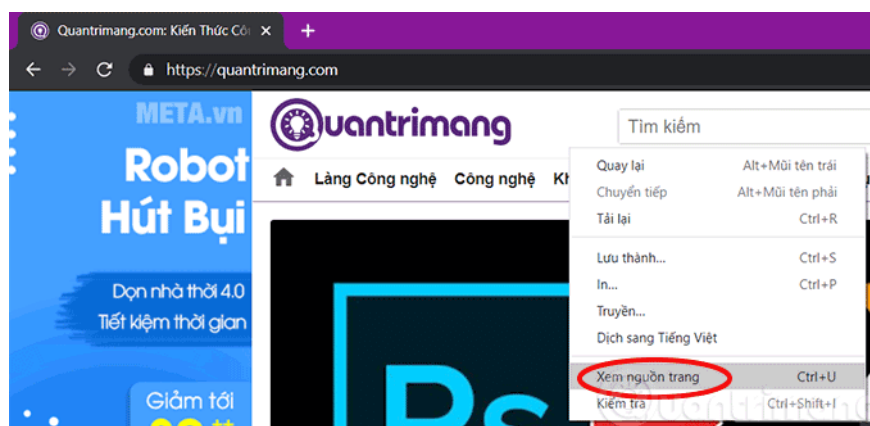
Quantrimang.com: Kiến Thức Cô ×
+
https://quantrimang.com

META.vn
Robot
Hút Bụi
Dọn nhà thời 4.0
Tiết kiệm thời gian
Giảm tới

Quantrimang
Tìm kiếm
Làng Công nghệ Công nghệ Kh

Quay lại Alt+Mũi tên trái
Chuyển tiếp Alt+Mũi tên phải
Tải lại Ctrl+R
Lưu thành... Ctrl+S
In... Ctrl+P
Truyền...
Dịch sang Tiếng Việt
Xem nguồn trang Ctrl+U
Kiểm tra Ctrl+Shift+I